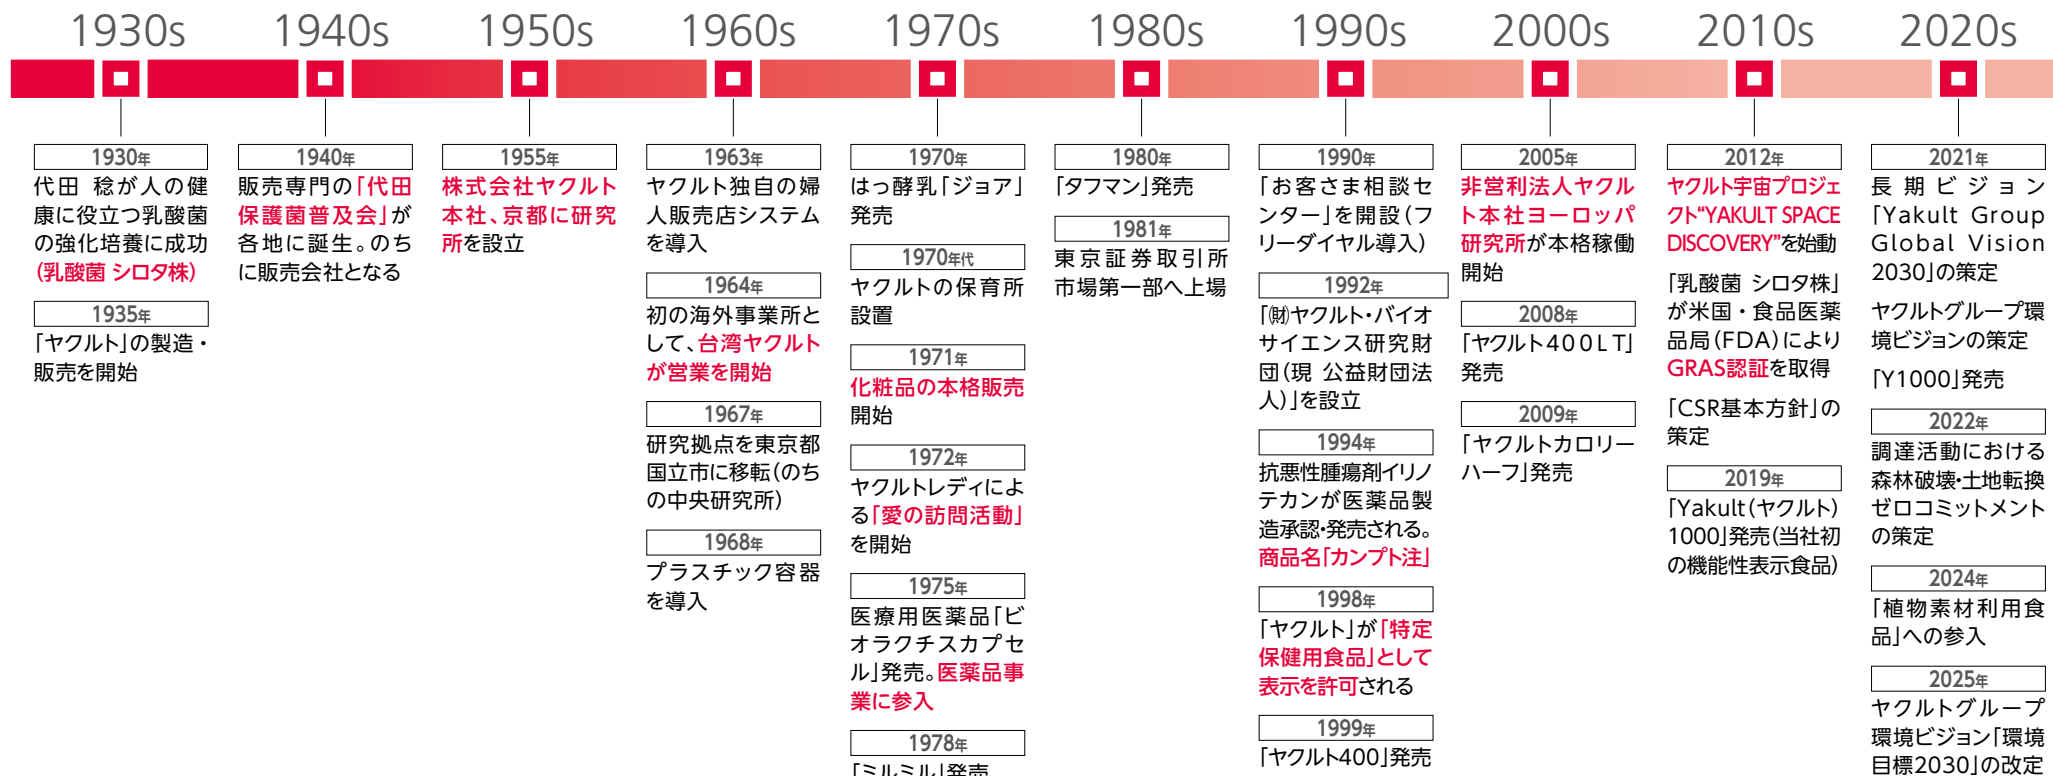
1930s 1940s 1950s 1960s 1970s 1980s 1990s 2000s 2010s 2020s

1930年
代田 稔が人の健康に役立つ乳酸菌の強化培養に成功(乳酸菌 シロタ株)

1935年
「ヤクルト」の製造・販売を開始

1940年
販売専門の「代田保護菌普及会」が各地に誕生。のちに販売会社となる

1955年
株式会社ヤクルト本社、京都に研究所を設立

1963年
ヤクルト独自の婦人販売店システムを導入

1964年
初の海外事業所として、台湾ヤクルトが営業を開始

1967年
研究拠点を東京都国立市に移転(のちの中央研究所)

1968年
プラスチック容器を導入

1970年
はっ酵乳「ジョア」発売

1970年代
ヤクルトの保育所設置

1971年
化粧品の本格販売開始

1972年
ヤクルトレディによる「愛の訪問活動」を開始

1975年
医療用医薬品「ビオラクチスカプセル」発売。医薬品事業に参入

1978年
「ミルミル」発売

1980年
「タフマン」発売

1981年
東京証券取引所市場第一部へ上場

1990年
「お客さま相談センター」を開設(フリーダイヤル導入)

1992年
「㈶ヤクルト・バイオサイエンス研究財団(現 公益財団法人)」を設立

1994年
抗悪性腫瘍剤イリノテカンが医薬品製造承認・発売される。商品名「カンプト注」

1998年
「ヤクルト」が「特定保健用食品」として表示を許可される

1999年
「ヤクルト400」発売

2005年
非営利法人ヤクルト本社ヨーロッパ研究所が本格稼働開始

2008年
「ヤクルト400LT」発売

2009年
「ヤクルトカロリーハーフ」発売

2012年
ヤクルト宇宙プロジェクト“YAKULT SPACE DISCOVERY”を始動

「乳酸菌 シロタ株」が米国・食品医薬品局(FDA)によりGRAS認証を取得

「CSR基本方針」の策定

2019年
「Yakult(ヤクルト)1000」発売(当社初の機能性表示食品)

2021年
長期ビジョン「Yakult Group Global Vision 2030」の策定

ヤクルトグループ環境ビジョンの策定

「Y1000」発売

2022年
調達活動における森林破壊・土地転換ゼロコミットメントの策定

2024年
「植物素材利用食品」への参入

2025年
ヤクルトグループ環境ビジョン「環境目標2030」の改定